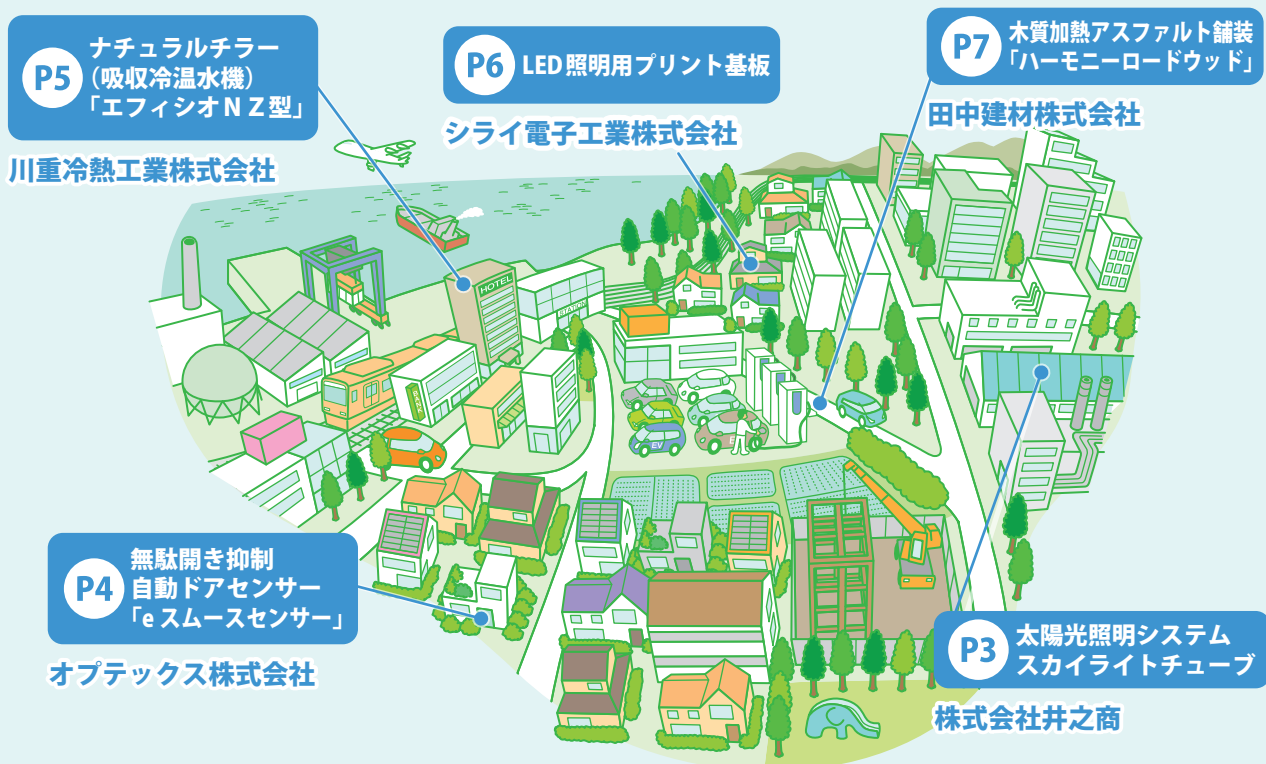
P5 ナチュラルチラー
（吸収冷温水機）
「エフィシオＮＺ型」

川重冷熱工業株式会社

P6 LED照明用プリント基板

シライ電子工業株式会社

P7 木質加熱アスファルト舗装
「ハーモニーロードウッド」

田中建材株式会社

HOTEL

STATION

EV

P4 無駄開き抑制
自動ドアセンサー
「e スムースセンサー」

オプテックス株式会社

P3 太陽光照明システム
スカイライトチューブ

株式会社井之商